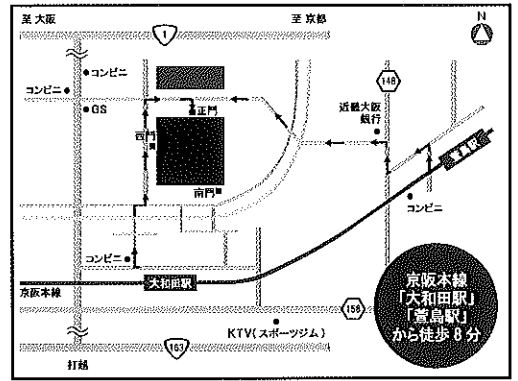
至 大阪

至 京都

N

1

コンビニ

コンビニ

GS

正門

西門

南門

148

近畿大阪銀行

萱島駅

コンビニ

コンビニ

大和田駅

京阪本線

158

163

KTV(スポーツジム)

打越

京阪本線「大和田駅」「萱島駅」から徒歩 8 分